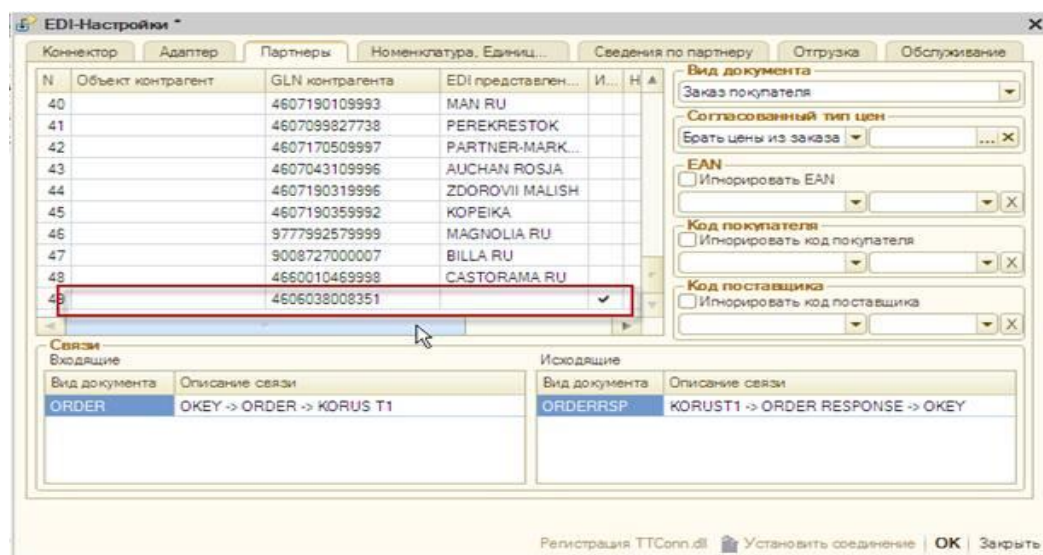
EDI-Настройки *

Коннектор | Адаптер | Партнеры | Номенклатура, Единиц... | Сведения по партнеру | Отгрузка | Обслуживание

| N | Объект контрагент | GLN контрагента | EDI представлен... | И... | Н |
|---|---|---|---|---|---|
| 40 | | 4607190109993 | MAN RU | | |
| 41 | | 4607099827738 | PEREKRESTOK | | |
| 42 | | 4607170509997 | PARTNER-MARK... | | |
| 43 | | 4607043109996 | AUCHAN ROSJA | | |
| 44 | | 4607190319996 | ZDOROVII MALISH | | |
| 45 | | 4607190359992 | KOPEIKA | | |
| 46 | | 9777992579999 | MAGNOLIA RU | | |
| 47 | | 9008727000007 | BILLA RU | | |
| 48 | | 4660010469998 | CASTORAMA RU | | |
| 49 | | 4606038008351 | | ✓ | |

Вид документа
Заказ покупателя

Согласованный тип цен
Брать цены из заказа

EAN
Игнорировать EAN

Код покупателя
Игнорировать код покупателя

Код поставщика
Игнорировать код поставщика

Связи
Входящие

| Вид документа | Описание связи |
|---|---|
| ORDER | OKEY -> ORDER -> KORUS T1 |

Исходящие

| Вид документа | Описание связи |
|---|---|
| ORDERRSP | KORUST1 -> ORDER RESPONSE -> OKEY |

Регистрация TTConn.dll | Установить соединение | OK | Закрыть